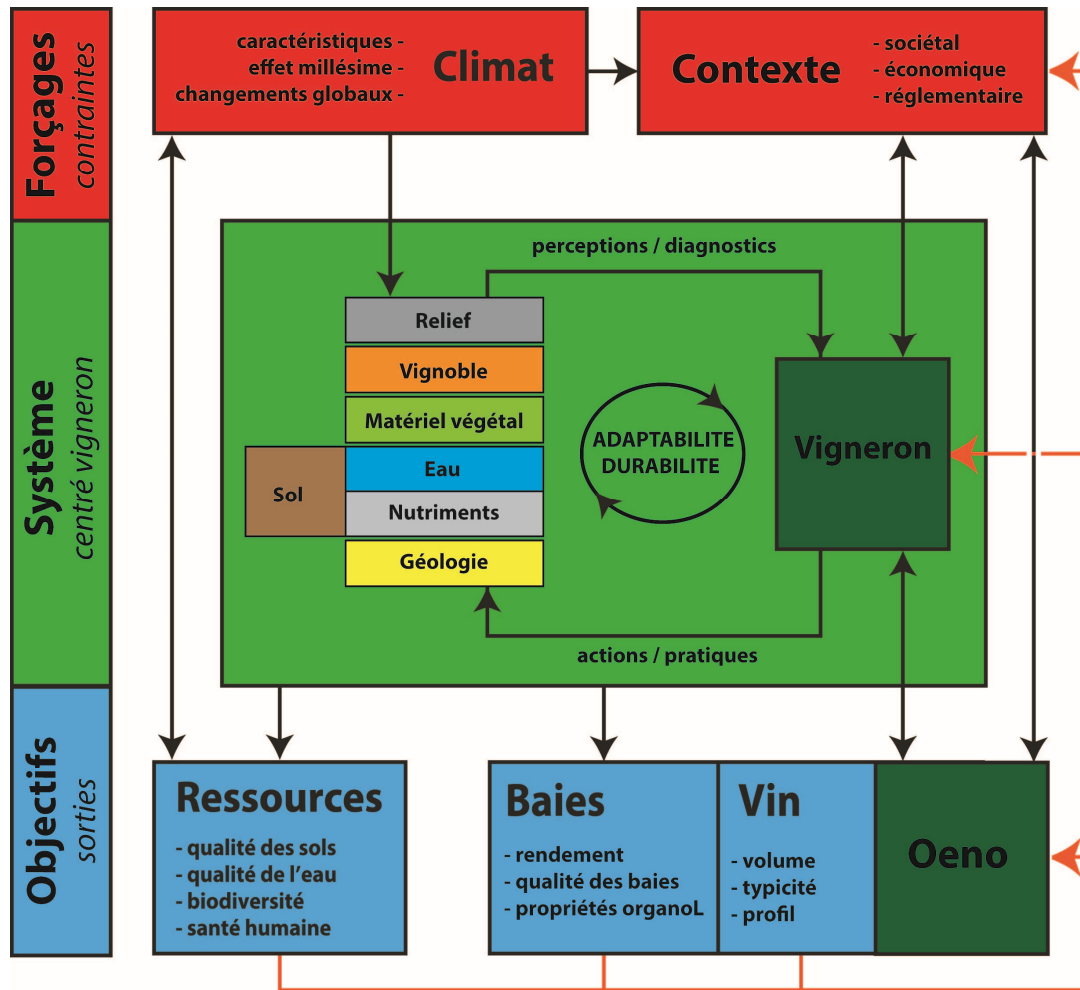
Forçages
contraintes

Système
centré vigneron

Objectifs
sorties

caractéristiques -
effet millésime -
changements globaux -

Climat

Contexte

- sociétal
- économique
- réglementaire

perceptions / diagnostics

Relief

Vignoble

Matériel végétal

Sol

Eau

Nutriments

Géologie

ADAPTABILITE
DURABILITE

Vigneron

actions / pratiques

Ressources
- qualité des sols
- qualité de l'eau
- biodiversité
- santé humaine

Baies
- rendement
- qualité des baies
- propriétés organoL

Vin
- volume
- typicité
- profil

Oeno